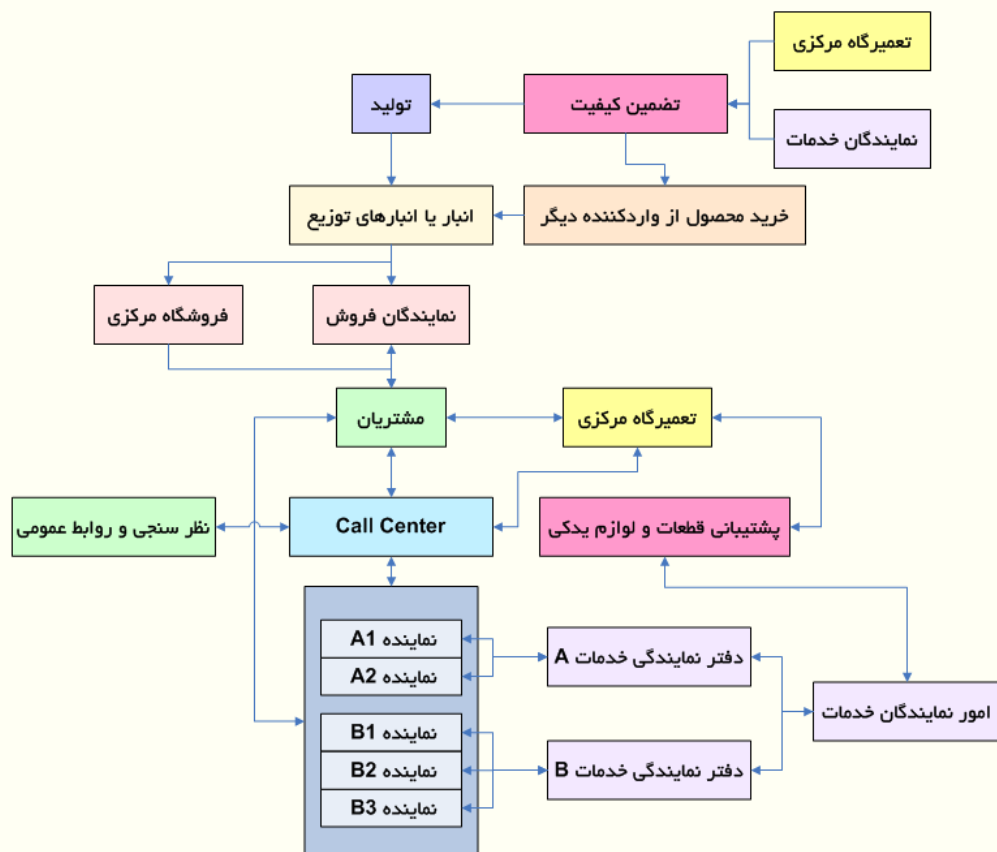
تعمیرگاه مرکزی

تضمین کیفیت

تولید

نمایندگان خدمات

انبار یا انبارهای توزیع

خرید محصول از واردکننده دیگر

فروشگاه مرکزی

نمایندگان فروش

مشتریان

تعمیرگاه مرکزی

نظر سنجی و روابط عمومی

Call Center

پشتیبانی قطعات و لوازم یدکی

نماینده A1

نماینده A2

دفتر نمایندگی خدمات A

امور نمایندگان خدمات

نماینده B1

نماینده B2

نماینده B3

دفتر نمایندگی خدمات B